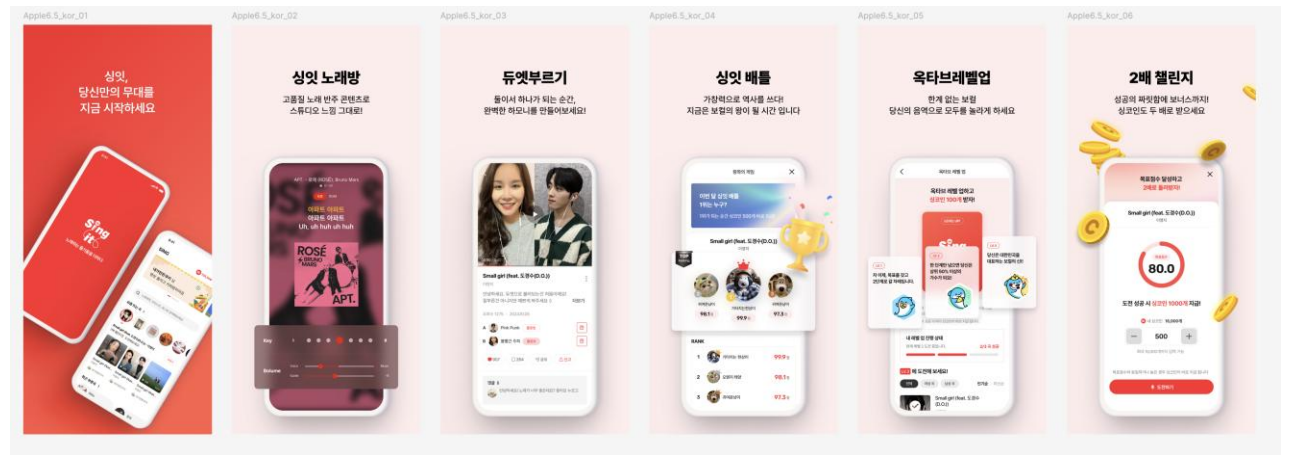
Apple6.5_kor_01

싱잇,
당신만의 무대를
지금 시작하세요

Sing it

Apple6.5_kor_02

싱잇 노래방

고품질 노래 반주 콘텐츠로
스튜디오 느낌 그대로!

APT. - 로제 (ROSÉ), Bruno Mars

아파트 아파트
아파트 아파트
Uh, uh huh uh huh

ROSÉ & BRUNO MARS
APT.

Key
Volume

Apple6.5_kor_03

듀엣부르기

둘이서 하나가 되는 순간,
완벽한 하모니를 만들어보세요!

Small girl (feat. 도경수(D.O.))

Apple6.5_kor_04

싱잇 배틀

가창력으로 역사를 쓰다!
지금은 보컬의 왕이 될 시간 입니다

Small girl (feat. 도경수(D.O.))

99.9
98.1
97.3

RANK
1 99.9
2 98.1
3 97.3

Apple6.5_kor_05

옥타브레벨업

한계 없는 보컬
당신의 음역으로 모두를 놀라게 하세요

옥타브 레벨 업하고
싱코인 100개 받자!

Small girl (feat. 도경수(D.O.))

Apple6.5_kor_06

2배 챌린지

성공의 짜릿함에 보너스까지!
싱코인도 두 배로 받으세요

목표점수 달성하고
2배로 돌려받자!

Small girl (feat. 도경수(D.O.))

80.0

도전 성공 시 싱코인 1000개 지급!

500